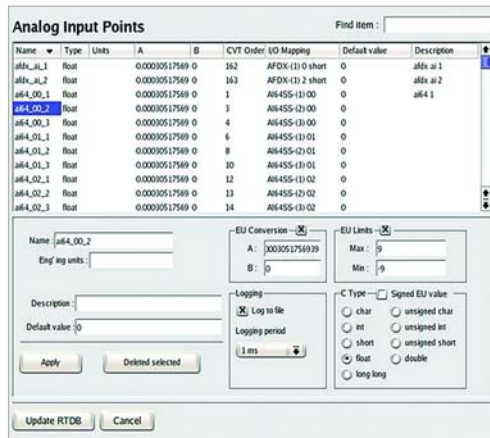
Analog Input Points

Find item :

| Name | Type | Units | A | B | CVT Order | I/O Mapping | Default value | Description |
|---|---|---|---|---|---|---|---|---|
| afdx_ai_1 | float | | 0.000305175690 | 0 | 162 | AFDX-(1) 0 short | 0 | afdx ai 1 |
| afdx_ai_2 | float | | 0.000305175690 | 0 | 163 | AFDX-(1) 2 short | 0 | afdx ai 2 |
| ai64_00_1 | float | | 0.000305175690 | 0 | 1 | AI64SS-(1) 00 | 0 | ai64 1 |
| ai64_00_2 | float | | 0.000305175690 | 0 | 3 | AI64SS-(2) 00 | 0 | |
| ai64_00_3 | float | | 0.000305175690 | 0 | 4 | AI64SS-(3) 00 | 0 | |
| ai64_01_1 | float | | 0.000305175690 | 0 | 6 | AI64SS-(1) 01 | 0 | |
| ai64_01_2 | float | | 0.000305175690 | 0 | 8 | AI64SS-(2) 01 | 0 | |
| ai64_01_3 | float | | 0.000305175690 | 0 | 10 | AI64SS-(3) 01 | 0 | |
| ai64_02_1 | float | | 0.000305175690 | 0 | 12 | AI64SS-(1) 02 | 0 | |
| ai64_02_2 | float | | 0.000305175690 | 0 | 13 | AI64SS-(2) 02 | 0 | |
| ai64_02_3 | float | | 0.000305175690 | 0 | 14 | AI64SS-(3) 02 | 0 | |

Name : ai64_00_2
Eng' ing units :

Description :
Default value : 0

Apply
Deleted selected

EU Conversion
A : 0003051756939
B : 0

EU Limits
Max : 9
Min : -9

Logging
Log to file
Logging period
1 ms

C Type
Signed EU value
char
unsigned char
int
unsigned int
short
unsigned short
float
double
long long

Update RTDB
Cancel